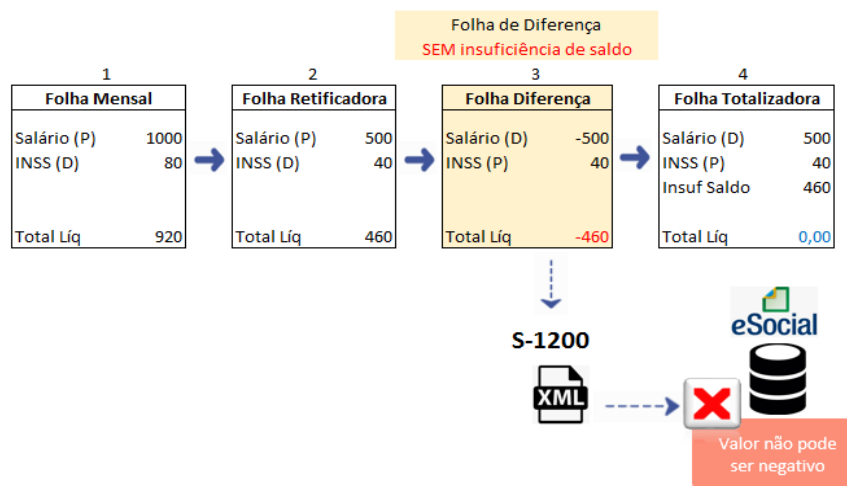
Folha de Diferença
SEM insuficiência de saldo

1
Folha Mensal
| | |
|---|---|
| Salário (P) | 1000 |
| INSS (D) | 80 |
| Total Líq | 920 |

2
Folha Retificadora
| | |
|---|---|
| Salário (P) | 500 |
| INSS (D) | 40 |
| Total Líq | 460 |

3
Folha Diferença
| | |
|---|---|
| Salário (D) | -500 |
| INSS (P) | 40 |
| Total Líq | -460 |

4
Folha Totalizadora
| | |
|---|---|
| Salário (D) | 500 |
| INSS (P) | 40 |
| Insuf Saldo | 460 |
| Total Líq | 0,00 |

S-1200
XML
eSocial
Valor não pode ser negativo